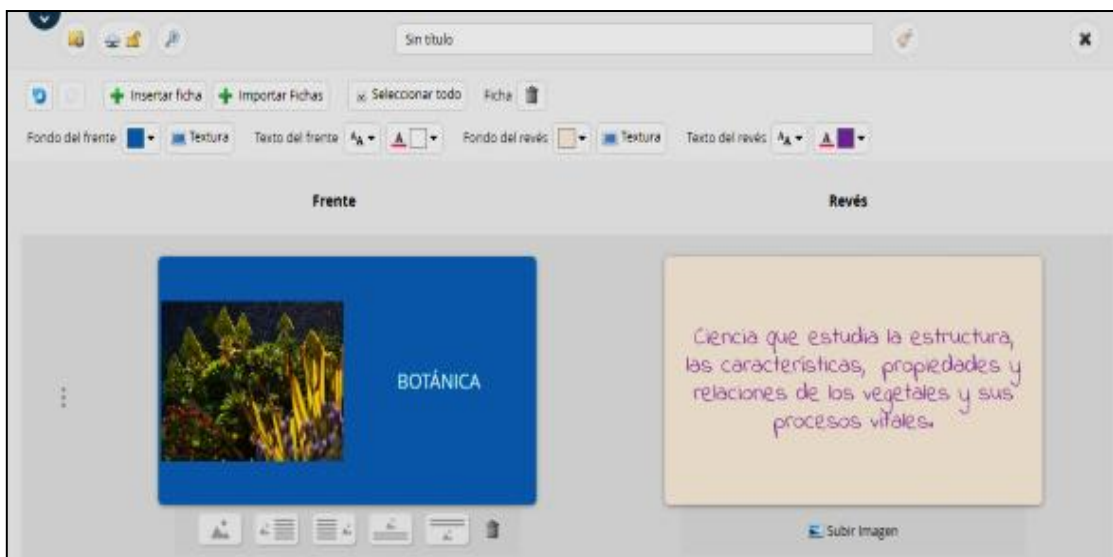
Sin título

Insertar ficha Importar Fichas Seleccionar todo Ficha

Fondo del frente Textura Texto del frente Fondo del revés Textura Texto del revés

Frente

Revés

BOTÁNICA

Ciencia que estudia la estructura, las características, propiedades y relaciones de los vegetales y sus procesos vitales.

Subir Imagen